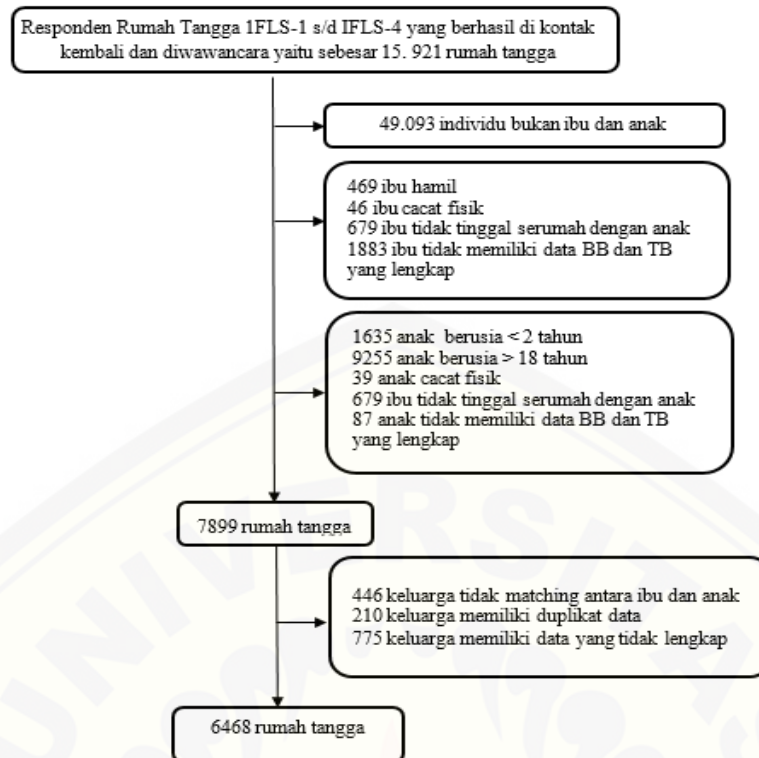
Responden Rumah Tangga 1FLS-1 s/d IFLS-4 yang berhasil di kontak kembali dan diwawancara yaitu sebesar 15. 921 rumah tangga

49.093 individu bukan ibu dan anak

469 ibu hamil
46 ibu cacat fisik
679 ibu tidak tinggal serumah dengan anak
1883 ibu tidak memiliki data BB dan TB yang lengkap

1635 anak berusia < 2 tahun
9255 anak berusia > 18 tahun
39 anak cacat fisik
679 ibu tidak tinggal serumah dengan anak
87 anak tidak memiliki data BB dan TB yang lengkap

7899 rumah tangga

446 keluarga tidak matching antara ibu dan anak
210 keluarga memiliki duplikat data
775 keluarga memiliki data yang tidak lengkap

6468 rumah tangga